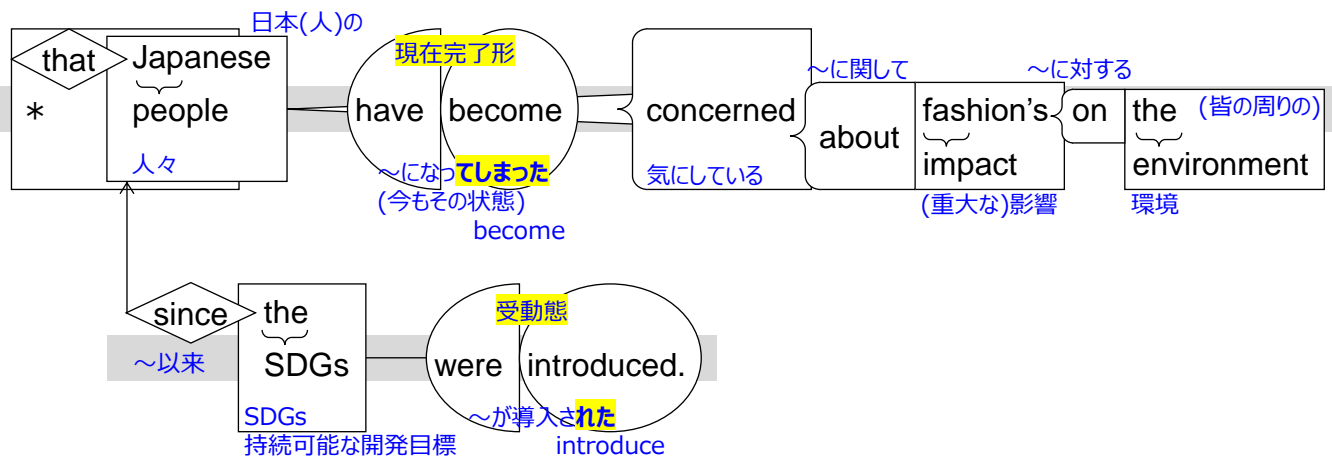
日本(人)の
that
Japanese
people
*
人々
現在完了形
have
become
〜になってしまった
(今もその状態)
become
concerned
気にしている
〜に関して
about
fashion's
impact
(重大な)影響
〜に対する
on
the
environment
(皆の周りの)
環境
since
〜以来
the
SDGs
SDGs
持続可能な開発目標
受動態
were
introduced.
〜が導入された
introduce